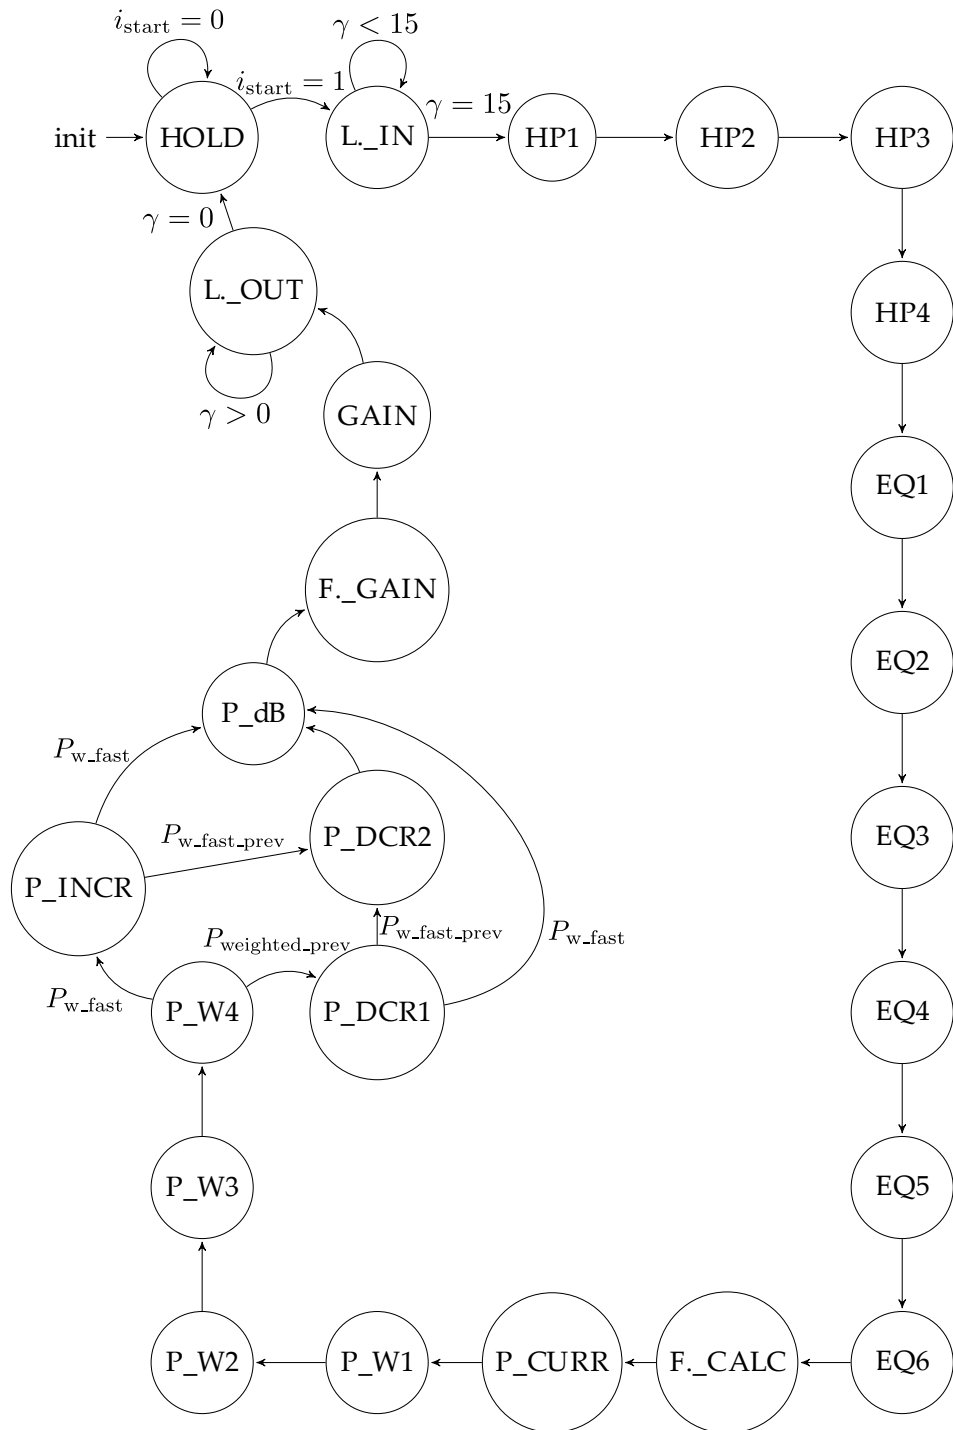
$i_{\text{start}} = 0$

$\gamma < 15$

$i_{\text{start}} = 1$

$\gamma = 15$

init

HOLD

L._IN

HP1

HP2

HP3

$\gamma = 0$

L._OUT

HP4

$\gamma > 0$

GAIN

EQ1

F._GAIN

EQ2

P_dB

$P_{\text{w\_fast}}$

$P_{\text{w\_fast\_prev}}$

P_DCR2

EQ3

P_INCR

$P_{\text{weighted\_prev}}$

$P_{\text{w\_fast\_prev}}$

$P_{\text{w\_fast}}$

$P_{\text{w\_fast}}$

P_W4

P_DCR1

EQ4

P_W3

EQ5

P_W2

P_W1

P_CURR

F._CALC

EQ6